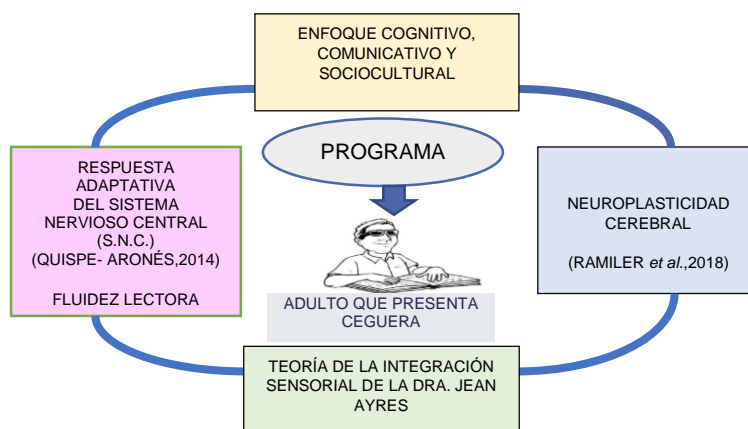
ENFOQUE COGNITIVO, COMUNICATIVO Y SOCIOCULTURAL

PROGRAMA

RESPUESTA ADAPTATIVA DEL SISTEMA NERVIOSO CENTRAL (S.N.C.) (QUISPE- ARONÉS,2014)

FLUIDEZ LECTORA

ADULTO QUE PRESENTA CEGUERA

NEUROPLASTICIDAD CEREBRAL

(RAMILER et al.,2018)

TEORÍA DE LA INTEGRACIÓN SENSORIAL DE LA DRA. JEAN AYRES